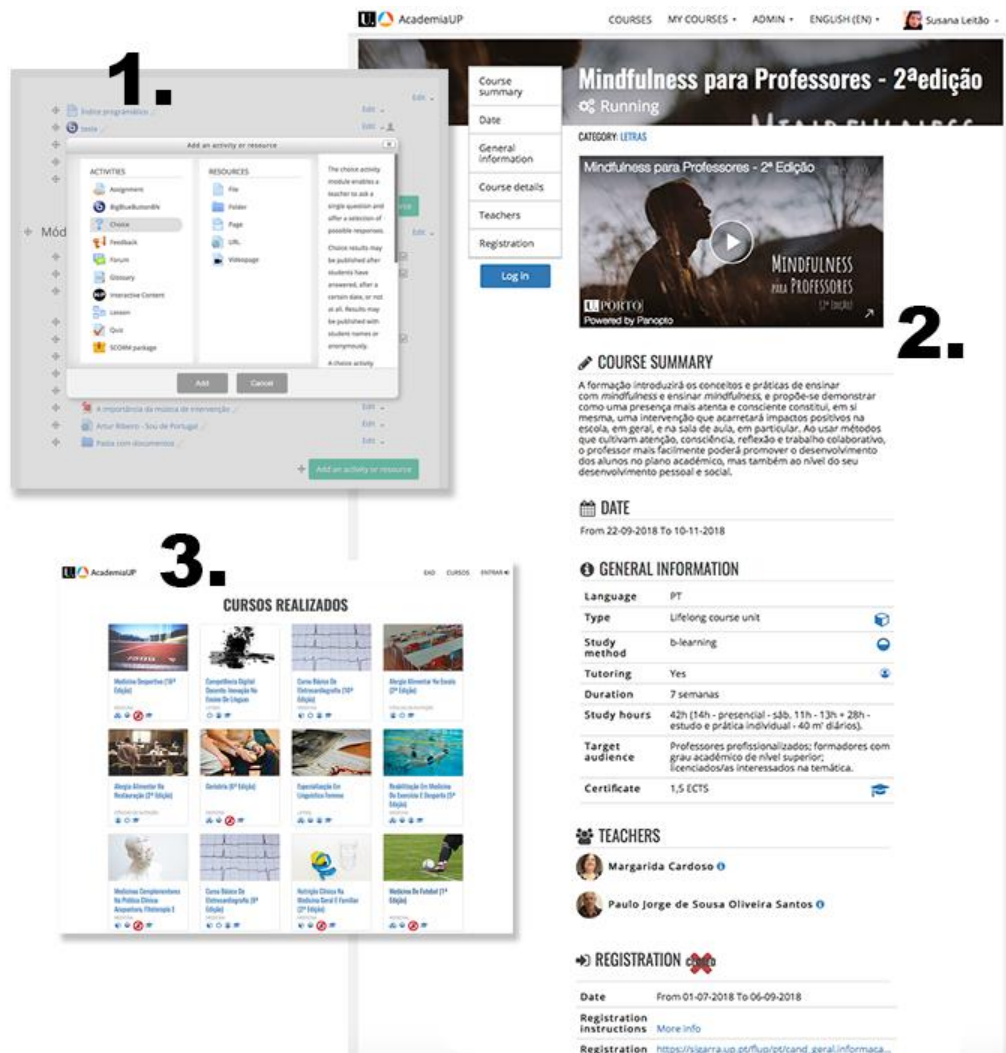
1.

Índice programático
Início
Edit
Add an activity or resource
ACTIVITIES
Assignment
BigBlueButtonBN
Choice
Feedback
Forum
Glossary
Interactive Content
Lesson
Quiz
SCORM package
RESOURCES
File
Folder
Page
URL
Videopage
The choice activity module enables a teacher to ask a single question and offer a selection of possible responses.
Choice results may be published after students have answered, after a certain date, or not at all. Results may be published with student names or anonymously.
A choice activity
Add
Cancel
Mód
A importância da música de intervenção
Artur Ribeiro - Sou de Portugal
Pasta com documentos
Add an activity or resource

AcademiaUP
COURSES
MY COURSES
ADMIN
ENGLISH (EN)
Susana Leitão

2.

Course summary
Date
General information
Course details
Teachers
Registration
Log in

Mindfulness para Professores - 2ªedição
Running
CATEGORY: LETRAS
Mindfulness para Professores - 2ª Edição
MINDFULNESS PARA PROFESSORES
U.PORTO
Powered by Panopto

COURSE SUMMARY
A formação introduzirá os conceitos e práticas de ensinar com mindfulness e ensinar mindfulness, e propõe-se demonstrar como uma presença mais atenta e consciente constitui, em si mesma, uma intervenção que acarretará impactos positivos na escola, em geral, e na sala de aula, em particular. Ao usar métodos que cultivam atenção, consciência, reflexão e trabalho colaborativo, o professor mais facilmente poderá promover o desenvolvimento dos alunos no plano académico, mas também ao nível do seu desenvolvimento pessoal e social.

DATE
From 22-09-2018 To 10-11-2018

GENERAL INFORMATION
| Language | PT |
|---|---|
| Type | Lifelong course unit |
| Study method | b-learning |
| Tutoring | Yes |
| Duration | 7 semanas |
| Study hours | 42h (14h - presencial - sáb. 11h - 13h + 28h - estudo e prática individual - 40 m' diários). |
| Target audience | Professores profissionalizados; formadores com grau académico de nível superior; licenciados/as interessados na temática. |
| Certificate | 1,5 ECTS |

TEACHERS
Margarida Cardoso
Paulo Jorge de Sousa Oliveira Santos

REGISTRATION Closed
| Date | From 01-07-2018 To 06-09-2018 |
|---|---|
| Registration instructions | More info |
| Registration | https://sigarra.up.pt/fuup/pt/cand_geral.informaca... |

3.

AcademiaUP
EAD
CURSOS
ENTRAR
CURSOS REALIZADOS
Medicina Desportiva (10ª Edição)
Competência Digital Docente: Inovação No Ensino De Línguas
Curso Básico De Eletrocardiografia (10ª Edição)
Alergia Alimentar Na Escola (2ª Edição)
Alergia Alimentar Na Restauração (2ª Edição)
Geriatria (8ª Edição)
Especialização Em Linguística Forense
Reabilitação Em Medicina Do Exercício E Desporto (5ª Edição)
Medicinas Complementares Na Prática Clínica: Acupuntura, Fitoterapia E
Curso Básico De Eletrocardiografia (9ª Edição)
Nutrição Clínica Na Medicina Geral E Familiar (2ª Edição)
Medicina Do Futebol (1ª Edição)